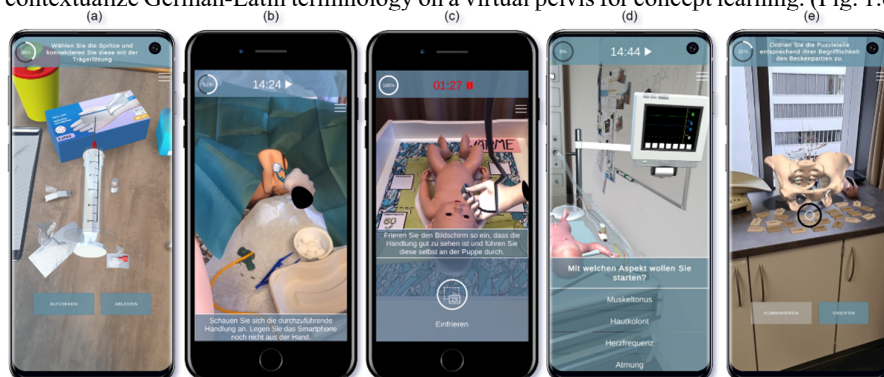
contextualize German-Latin terminology on a virtual pelvis for concept learning. (Fig. 1.

(a)

Wählen Sie die Spritze und kennzeichnen Sie diese mit der Trägerlösung

AUFZIEHEN

ABLEGEN

(b)

14:24

Schauen Sie sich die durchzuführende Handlung an. Legen Sie das Smartphone noch nicht aus der Hand.

(c)

01:27

WARME

Frieren Sie den Bildschirm so ein, dass die Handlung gut zu sehen ist und führen Sie diese selbst an der Puppe durch.

Einfrieren

(d)

14:44

Mit welchen Aspekt wollen Sie starten?

Muskeltonus

Hautkolorit

Herzfrequenz

Atmung

(e)

Ordnen Sie die Puzzleteile entsprechend ihrer Begrifflichkeit den Beckenpartien zu.

KOMBINIEREN

GREIFEN